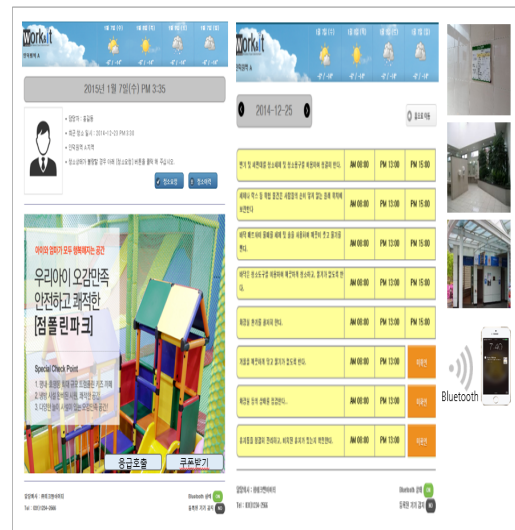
Workit

2015년 1월 7일(수) PM 3:35

우리아이 오감만족 안전하고 쾌적한 [점폴린파크]

Special Check Point

응급호출

쿠폰받기

Workit

2014-12-25

| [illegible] | AM 08:00 | PM 13:00 | PM 15:00 |
|---|---|---|---|
| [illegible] | AM 08:00 | PM 13:00 | PM 15:00 |
| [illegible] | AM 08:00 | PM 13:00 | PM 15:00 |
| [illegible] | AM 08:00 | PM 13:00 | PM 15:00 |
| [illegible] | AM 08:00 | PM 13:00 | PM 15:00 |
| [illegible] | AM 08:00 | PM 13:00 | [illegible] |
| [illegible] | AM 08:00 | PM 13:00 | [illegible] |
| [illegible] | AM 08:00 | PM 13:00 | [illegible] |

Bluetooth